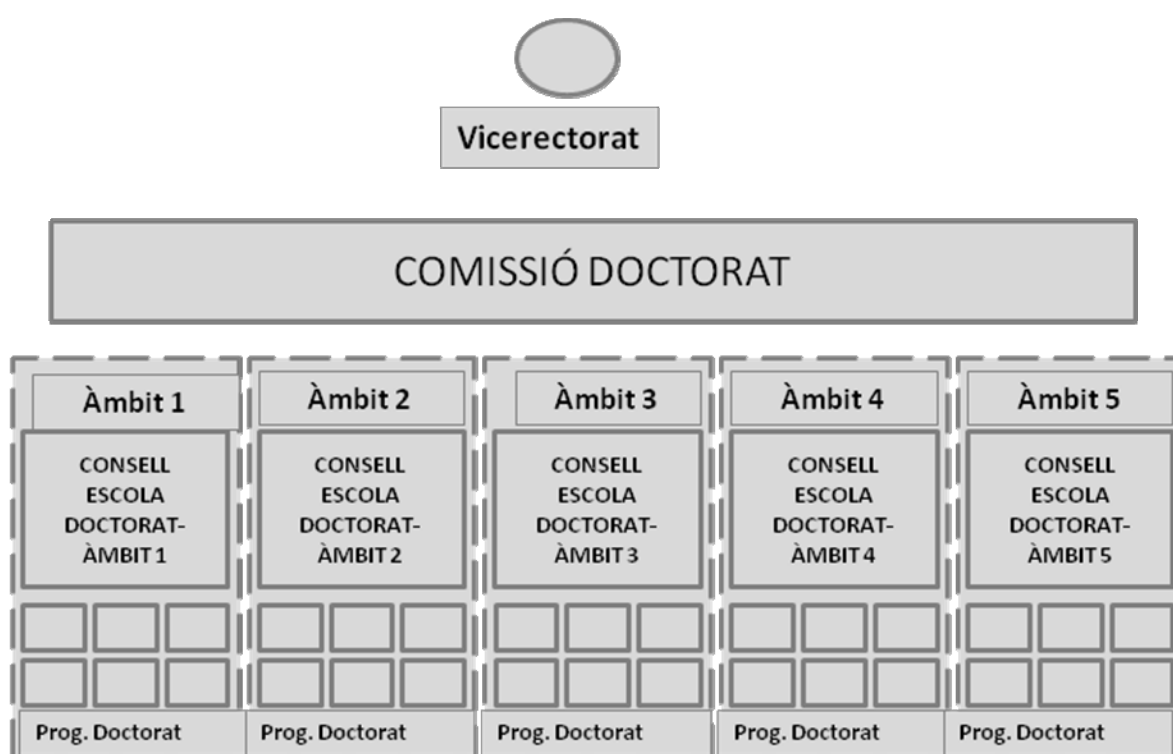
Vicerectorat

COMISSIÓ DOCTORAT

Àmbit 1

CONSELL ESCOLA DOCTORAT-ÀMBIT 1

Prog. Doctorat

Àmbit 2

CONSELL ESCOLA DOCTORAT-ÀMBIT 2

Prog. Doctorat

Àmbit 3

CONSELL ESCOLA DOCTORAT-ÀMBIT 3

Prog. Doctorat

Àmbit 4

CONSELL ESCOLA DOCTORAT-ÀMBIT 4

Prog. Doctorat

Àmbit 5

CONSELL ESCOLA DOCTORAT-ÀMBIT 5

Prog. Doctorat